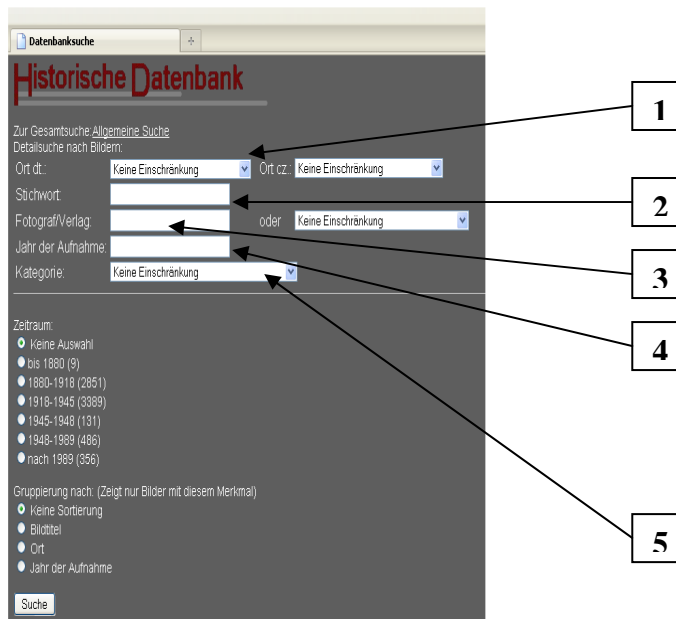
Datenbanksuche

Historische Datenbank

Zur Gesamtsuche: Allgemeine Suche
Detailsuche nach Bildern:

Ort dt.: Keine Einschränkung Ort cz.: Keine Einschränkung

Stichwort:

Fotograf/Verlag: oder Keine Einschränkung

Jahr der Aufnahme:

Kategorie: Keine Einschränkung

Zeitraum:
Keine Auswahl
bis 1880 (9)
1880-1918 (2851)
1918-1945 (3389)
1945-1948 (131)
1948-1989 (486)
nach 1989 (356)

Gruppierung nach: (Zeigt nur Bilder mit diesem Merkmal)
Keine Sortierung
Bildtitel
Ort
Jahr der Aufnahme

Suche

1

2

3

4

5